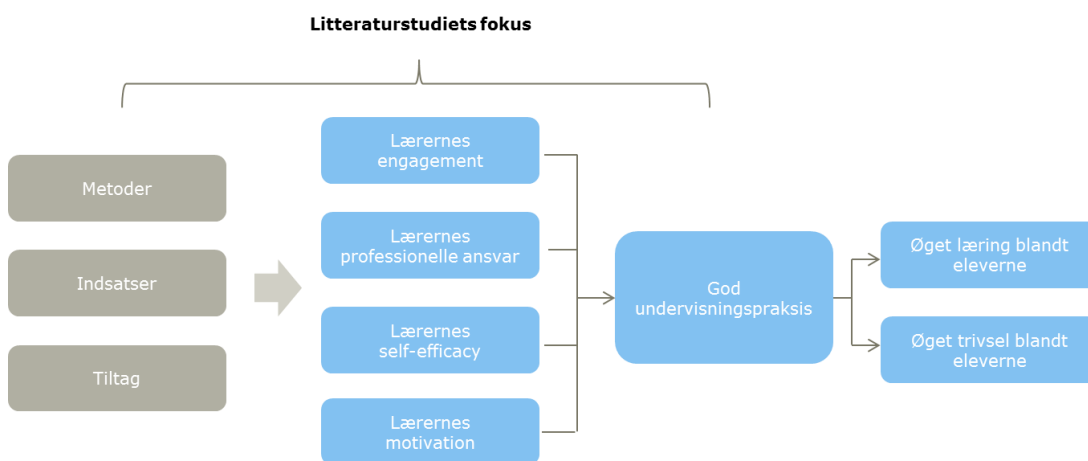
Litteraturstudiets fokus

Metoder

Indsatser

Tiltag

Lærernes engagement

Lærernes professionelle ansvar

Lærernes self-efficacy

Lærernes motivation

God undervisningspraksis

Øget læring blandt eleverne

Øget trivsel blandt eleverne